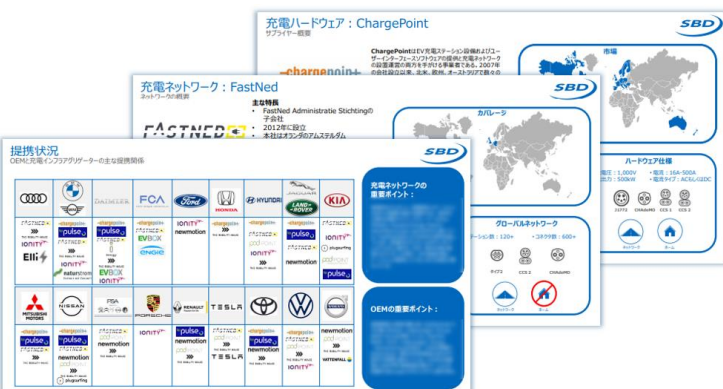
充電ハードウェア：ChargePoint
サプライヤー概要

SBD

ChargePointはEV充電ステーション設備およびユーザーインターフェースソフトウェアの提供と充電ネットワークの運営の両方を手がける事業者である。2007年の会社設立以来、北米、欧州、オーストラリアで数々の

chargepoint

市場

ハードウェア仕様

電圧：1,000V
出力：500kW
電流：16A-500A
電流タイプ：AC &レDC

ネットワーク
ホーム

充電ネットワーク：FastNed
ネットワークの概要

SBD

主な特長
• FastNed Administratie Stichtingの子会社
• 2012年に設立
• 本社はオランダのアムステルダム

FASTNED

カバレッジ

グローバルネットワーク

ステーション数：120+
コネクタ数：600+

タイプ2
CCS 2
CHAdeMO

ネットワーク
ホーム

提携状況
OEMと充電インフラアグリゲーターの主な提携関係

SBD

DAIMLER
FCA
Ford
HONDA
HYUNDAI
KIA

FASTNED
pulse
IONITY
Elli
FASTNED
pulse
IONITY
FASTNED
pulse
FASTNED
EVBOX
ENGIE
IONITY
newmotion
FASTNED
IONITY
FASTNED
plugsurfing
FASTNED
pulse
newmotion
pulse
natarstrom
EVBOX
IONITY
newmotion

MITSUBISHI MOTORS
NISSAN
PSA
PORSCHE
RENAULT
TESLA
TOYOTA

pulse
newmotion
plugsurfing
pulse
newmotion
pulse
IONITY
pulse
newmotion
TESLA
TESLA
pulse
newmotion
IONITY
newmotion
pulse
VATTENFALL
IONITY

充電ネットワークの重要ポイント：

OEMの重要ポイント：